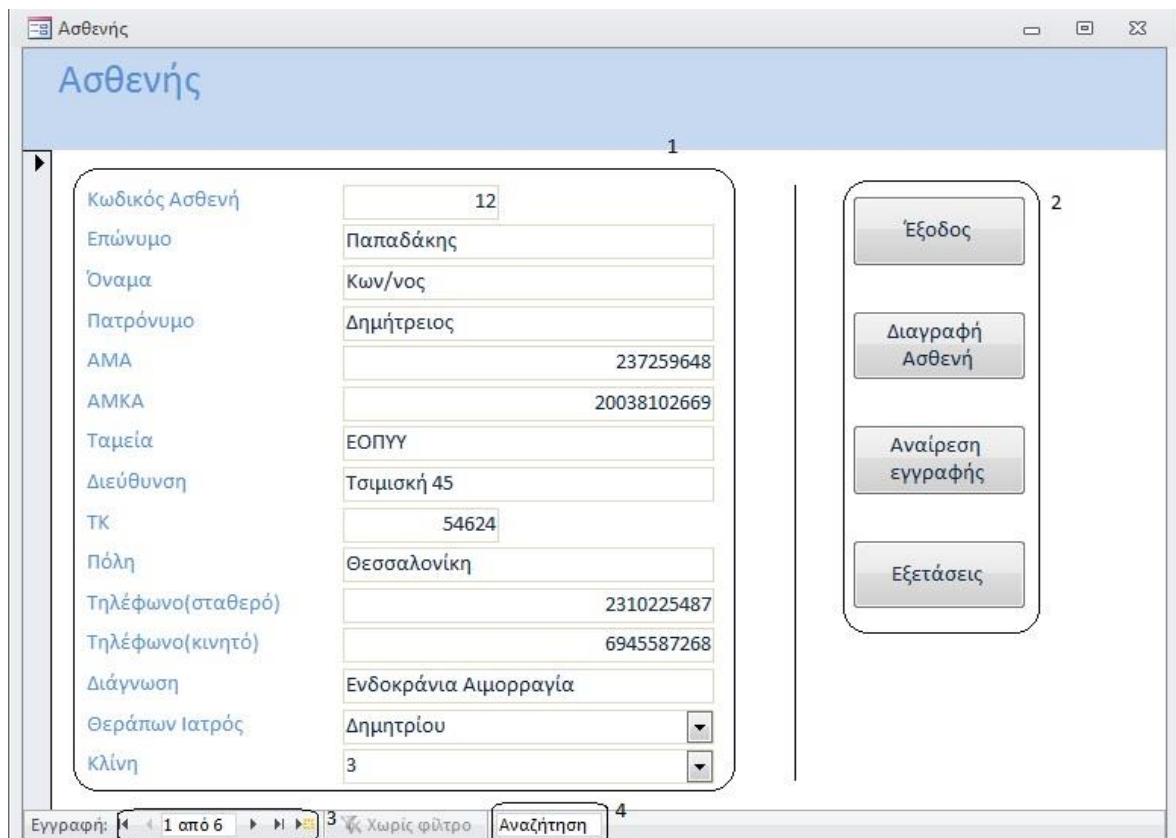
Ασθενής

Ασθενής

1

Κωδικός Ασθενή 12
Επώνυμο Παπαδάκης
Όναμα Κων/νος
Πατρόνυμο Δημήτρειος
ΑΜΑ 237259648
ΑΜΚΑ 20038102669
Ταμεία ΕΟΠΥΥ
Διεύθυνση Τσιμισκή 45
ΤΚ 54624
Πόλη Θεσσαλονίκη
Τηλέφωνο(σταθερό) 2310225487
Τηλέφωνο(κινητό) 6945587268
Διάγνωση Ενδοκράνια Αιμορραγία
Θεράπων Ιατρός Δημητρίου
Κλίνη 3

2

Έξοδος

Διαγραφή Ασθενή

Αναίρεση εγγραφής

Εξετάσεις

Εγγραφή: 1 από 6 3 Χωρίς φίλτρο Αναζήτηση 4